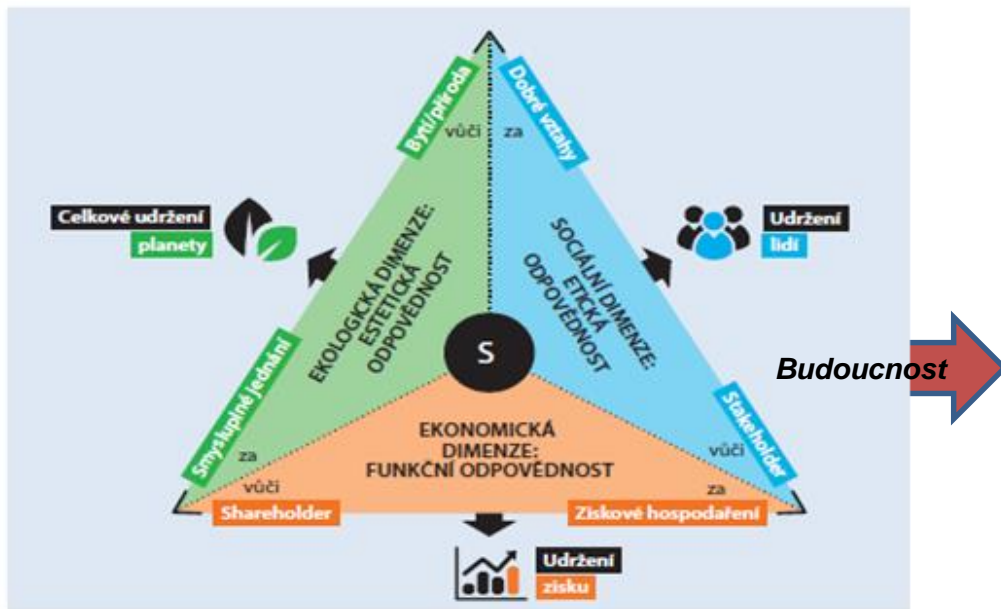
Byt/příroda

vůči

za

Dobré vztahy

Celkové udržení
planety

Udržení
lidí

EKOLOGICKÁ DIMENZE: ESTETICKÁ ODPOVĚDNOST

SOCIÁLNÍ DIMENZE: ETICKÁ ODPOVĚDNOST

S

Budoucnost

Smysluplné jednání

za

vůči

Stakeholder

vůči

za

EKONOMICKÁ DIMENZE: FUNKČNÍ ODPOVĚDNOST

Shareholder

Ziskové hospodaření

Udržení
zisku